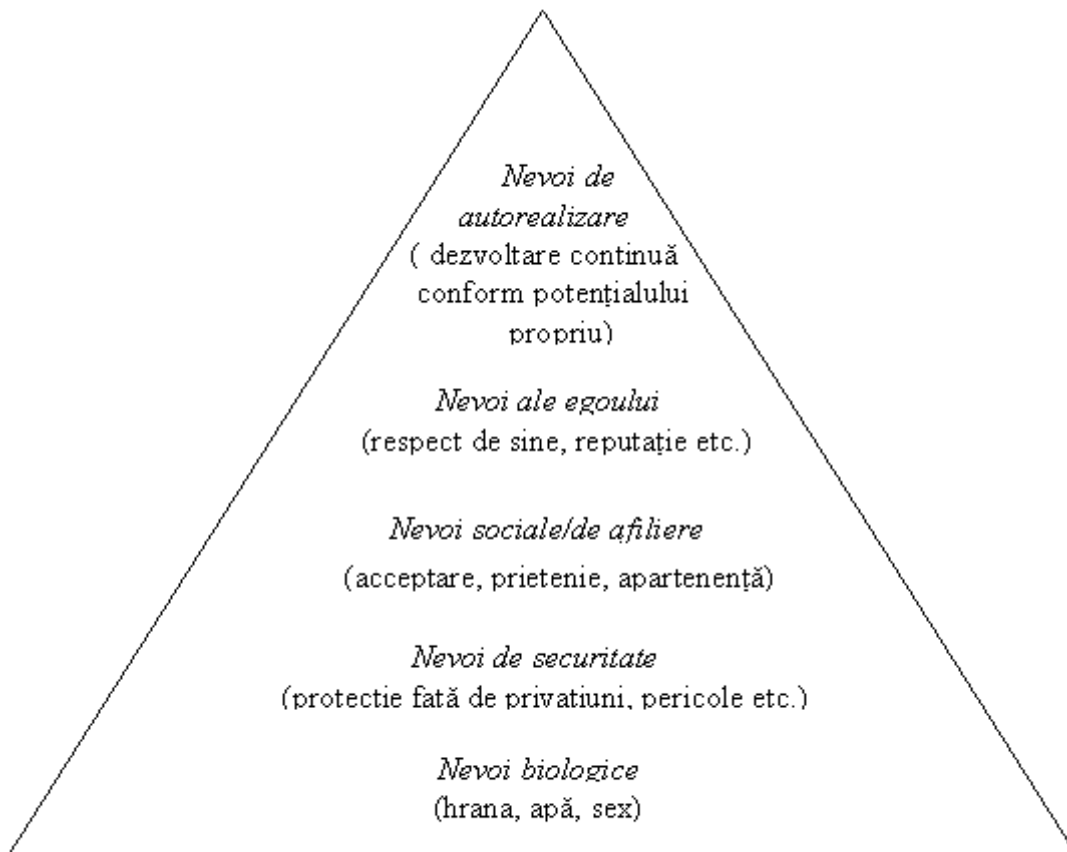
Nevoi de autorealizare
( dezvoltare continuă conform potențialului propriu)

Nevoi ale egoului
(respect de sine, reputație etc.)

Nevoi sociale/de afiliere
(acceptare, prietenie, apartenență)

Nevoi de securitate
(protecție față de privațiuni, pericole etc.)

Nevoi biologice
(hrana, apă, sex)